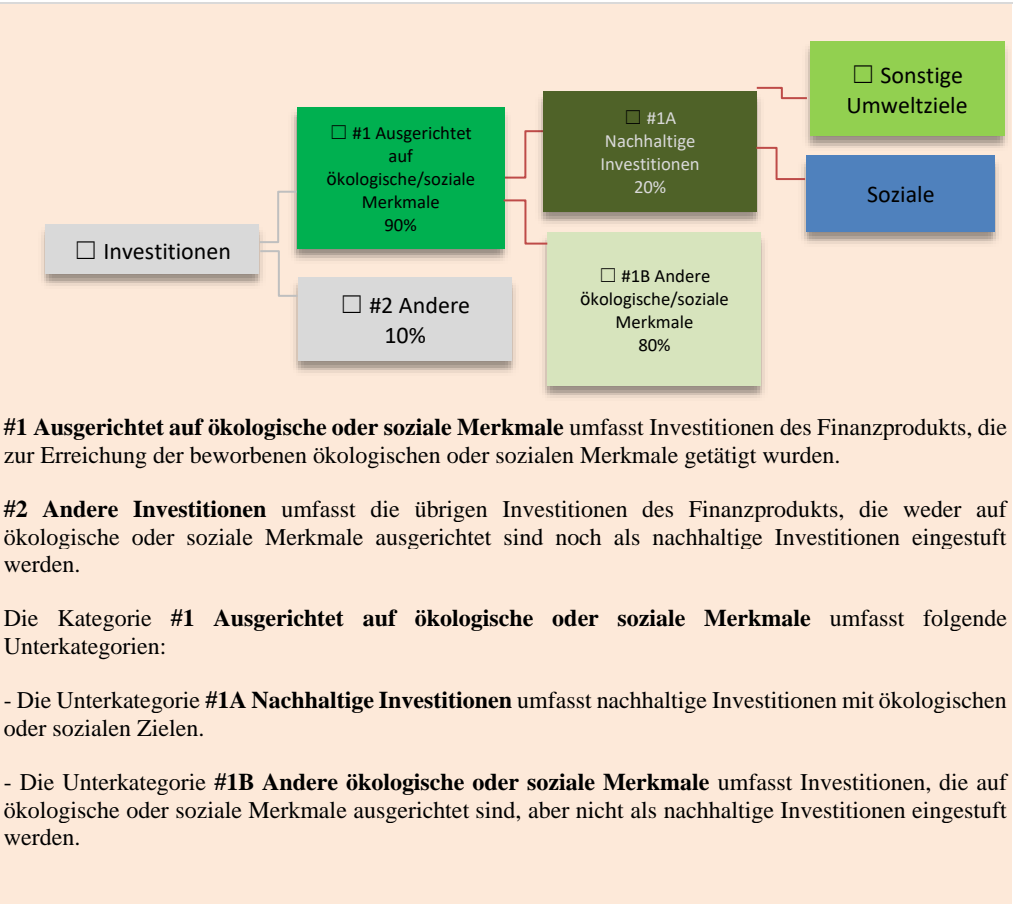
☐ Investitionen

☐ #1 Ausgerichtet auf ökologische/soziale Merkmale 90%

☐ #2 Andere 10%

☐ #1A Nachhaltige Investitionen 20%

☐ #1B Andere ökologische/soziale Merkmale 80%

☐ Sonstige Umweltziele

Soziale

**#1 Ausgerichtet auf ökologische oder soziale Merkmale** umfasst Investitionen des Finanzprodukts, die zur Erreichung der beworbenen ökologischen oder sozialen Merkmale getätigt wurden.

**#2 Andere Investitionen** umfasst die übrigen Investitionen des Finanzprodukts, die weder auf ökologische oder soziale Merkmale ausgerichtet sind noch als nachhaltige Investitionen eingestuft werden.

Die Kategorie **#1 Ausgerichtet auf ökologische oder soziale Merkmale** umfasst folgende Unterkategorien:

- Die Unterkategorie **#1A Nachhaltige Investitionen** umfasst nachhaltige Investitionen mit ökologischen oder sozialen Zielen.

- Die Unterkategorie **#1B Andere ökologische oder soziale Merkmale** umfasst Investitionen, die auf ökologische oder soziale Merkmale ausgerichtet sind, aber nicht als nachhaltige Investitionen eingestuft werden.